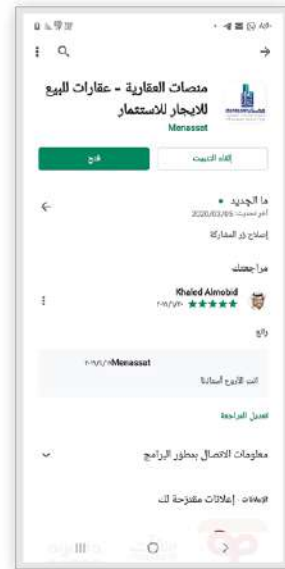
منصات العقارية - عقارات للبيع للايجار للاستثمار
Menassat

إلغاء التثبيت
فتح

ما الجديد •
آخر تحديث: 2020/03/05

إصلاح زر المشاركة

مراجعتك

Khaled Almobid
★★★★★ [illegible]

رائع

Menassat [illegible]
انت الأروع أستاذنا

تعديل المراجعة

معلومات الاتصال بمطور البرامج

الإعلانات · إعلانات مقترحة لك